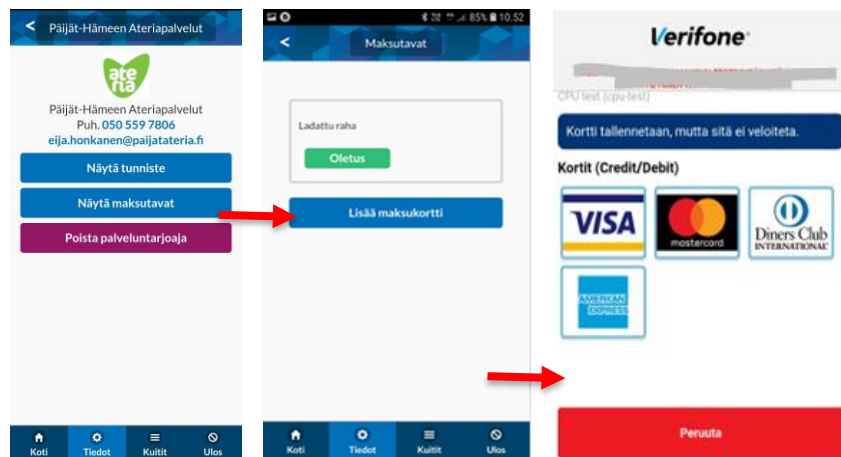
< Päijät-Hämeen Ateriapalvelut

ateria

Päijät-Hämeen Ateriapalvelut
Puh. 050 559 7806
eija.honkanen@paijatateria.fi

Näytä tunniste

Näytä maksutavat

Poista palveluntarjoaja

Koti Tiedot Kuitit Ulos

85% 10.52

< Maksutavat

Ladattu raha

Oletus

Lisää maksukortti

Koti Tiedot Kuitit Ulos

Verifone

CPU test (cpu-test)

Kortti tallennetaan, mutta sitä ei veloiteta.

Kortit (Credit/Debit)

VISA

mastercard

Diners Club INTERNATIONAL

AMERICAN EXPRESS

Peruuta